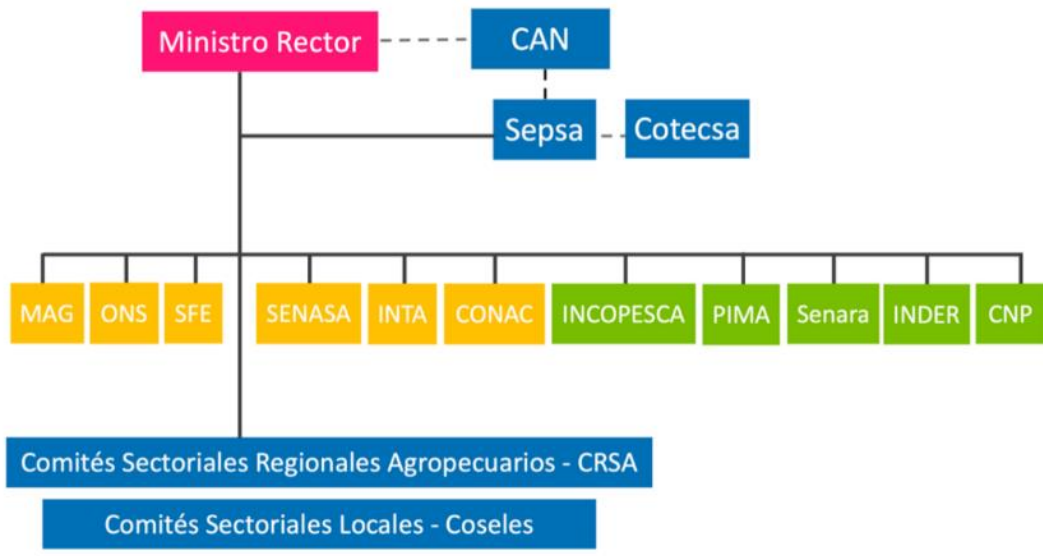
Ministro Rector

CAN

Sepsa

Cotecsa

MAG

ONS

SFE

SENASA

INTA

CONAC

INCOPESCA

PIMA

Senara

INDER

CNP

Comités Sectoriales Regionales Agropecuarios - CRSA

Comités Sectoriales Locales - Coseles